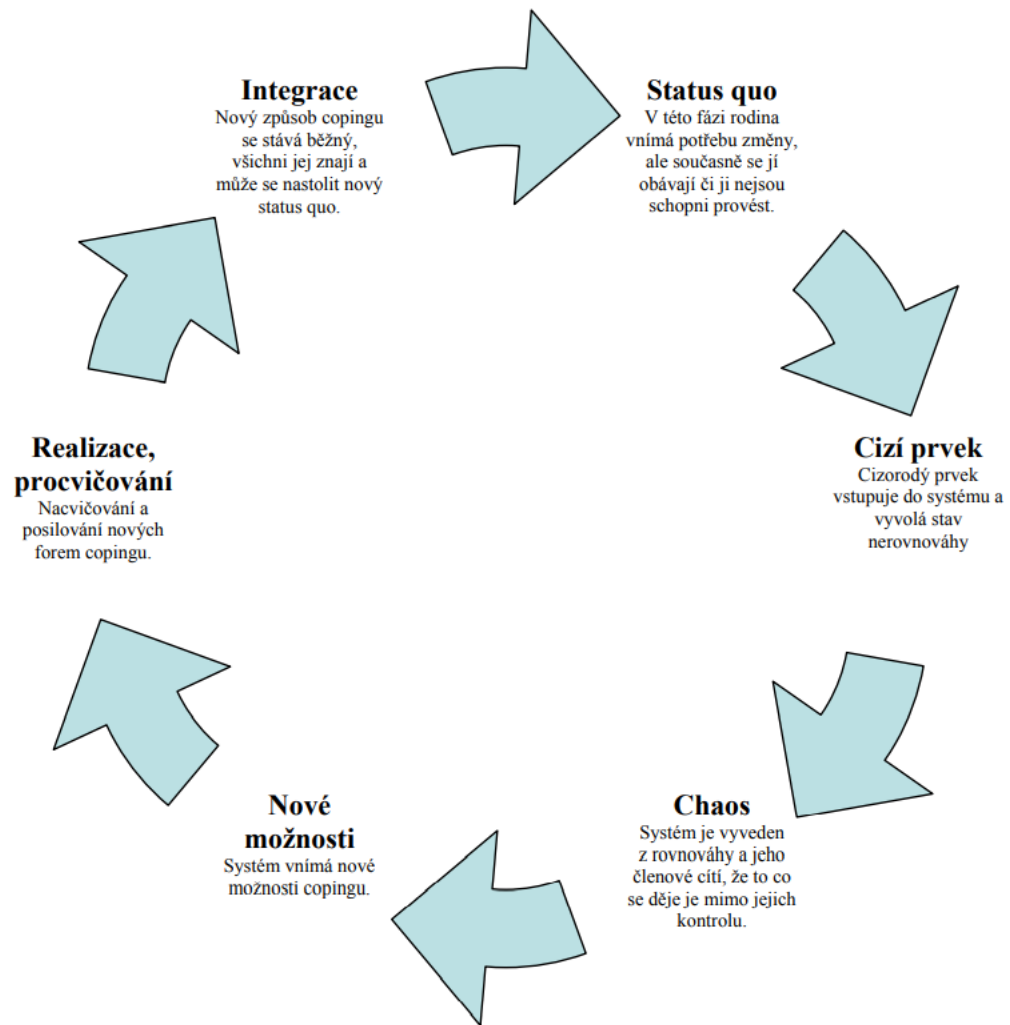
Integrace
Nový způsob copingu se stává běžný, všichni jej znají a může se nastolit nový status quo.

Status quo
V této fázi rodina vnímá potřebu změny, ale současně se jí obávají či ji nejsou schopni provést.

Cizí prvek
Cizorodý prvek vstupuje do systému a vyvolá stav nerovnováhy

Chaos
Systém je vyveden z rovnováhy a jeho členové cítí, že to co se děje je mimo jejich kontrolu.

Nové možnosti
Systém vnímá nové možnosti copingu.

Realizace, procvičování
Nacvičování a posilování nových forem copingu.